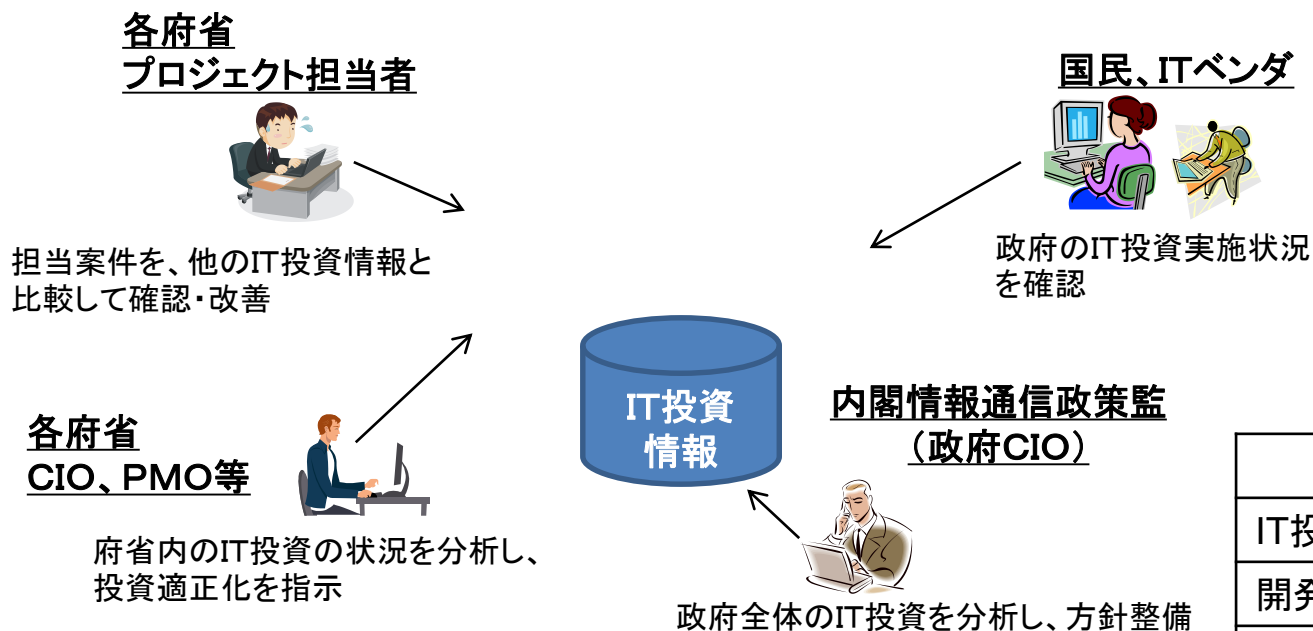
各府省
プロジェクト担当者

担当案件を、他のIT投資情報と比較して確認・改善

国民、ITベンダ

政府のIT投資実施状況を確認

IT投資
情報

各府省
CIO、PMO等

府省内のIT投資の状況を分析し、投資適正化を指示

内閣情報通信政策監
（政府CIO）

政府全体のIT投資を分析し、方針整備

| |
|---|
| IT投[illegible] |
| 開発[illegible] |